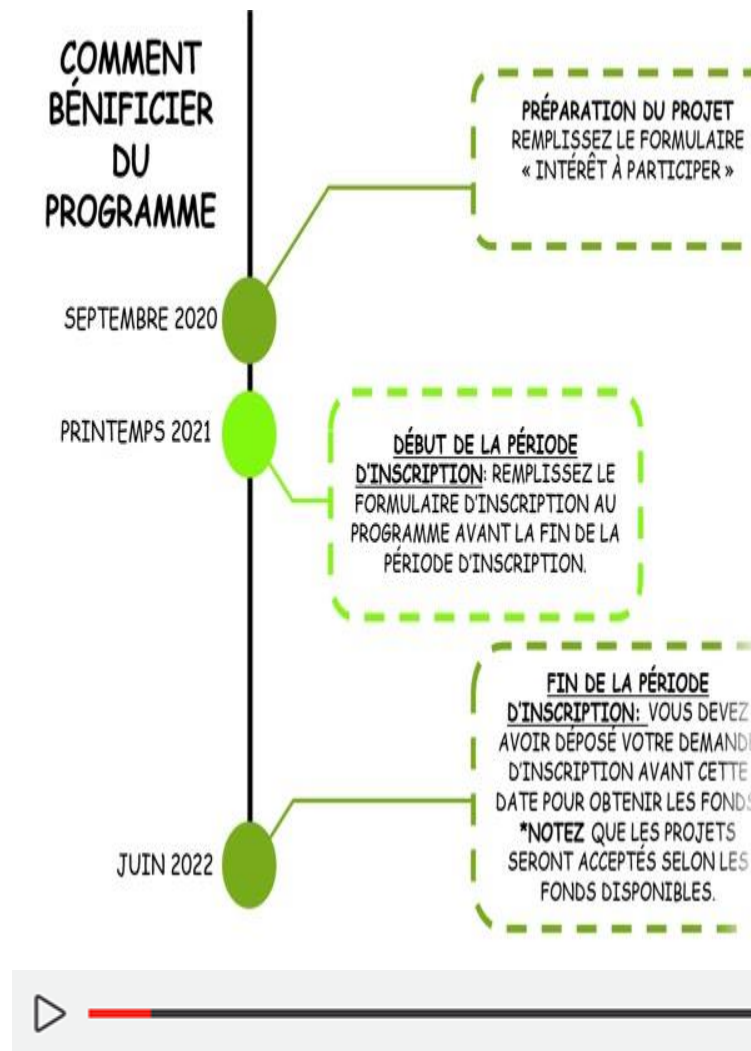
COMMENT BÉNIFICIER DU PROGRAMME

PRÉPARATION DU PROJET
REMPLISSEZ LE FORMULAIRE « INTÉRÊT À PARTICIPER »

SEPTEMBRE 2020

PRINTEMPS 2021

DÉBUT DE LA PÉRIODE D'INSCRIPTION: REMPLISSEZ LE FORMULAIRE D'INSCRIPTION AU PROGRAMME AVANT LA FIN DE LA PÉRIODE D'INSCRIPTION.

FIN DE LA PÉRIODE D'INSCRIPTION: VOUS DEVEZ AVOIR DÉPOSÉ VOTRE DEMAND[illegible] D'INSCRIPTION AVANT CETTE DATE POUR OBTENIR LES FOND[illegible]
*NOTEZ QUE LES PROJETS SERONT ACCEPTÉS SELON LES FONDS DISPONIBLES.

JUIN 2022